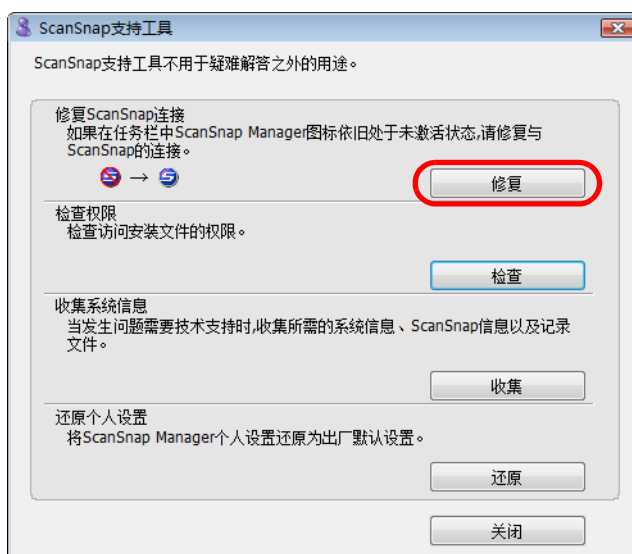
ScanSnap支持工具

ScanSnap支持工具不用于疑难解答之外的用途。

修复ScanSnap连接
如果在任务栏中ScanSnap Manager图标依旧处于未激活状态,请修复与ScanSnap的连接。

→

修复

检查权限
检查访问安装文件的权限。

检查

收集系统信息
当发生问题需要技术支持时,收集所需的系统信息、ScanSnap信息以及记录文件。

收集

还原个人设置
将ScanSnap Manager个人设置还原为出厂默认设置。

还原

关闭